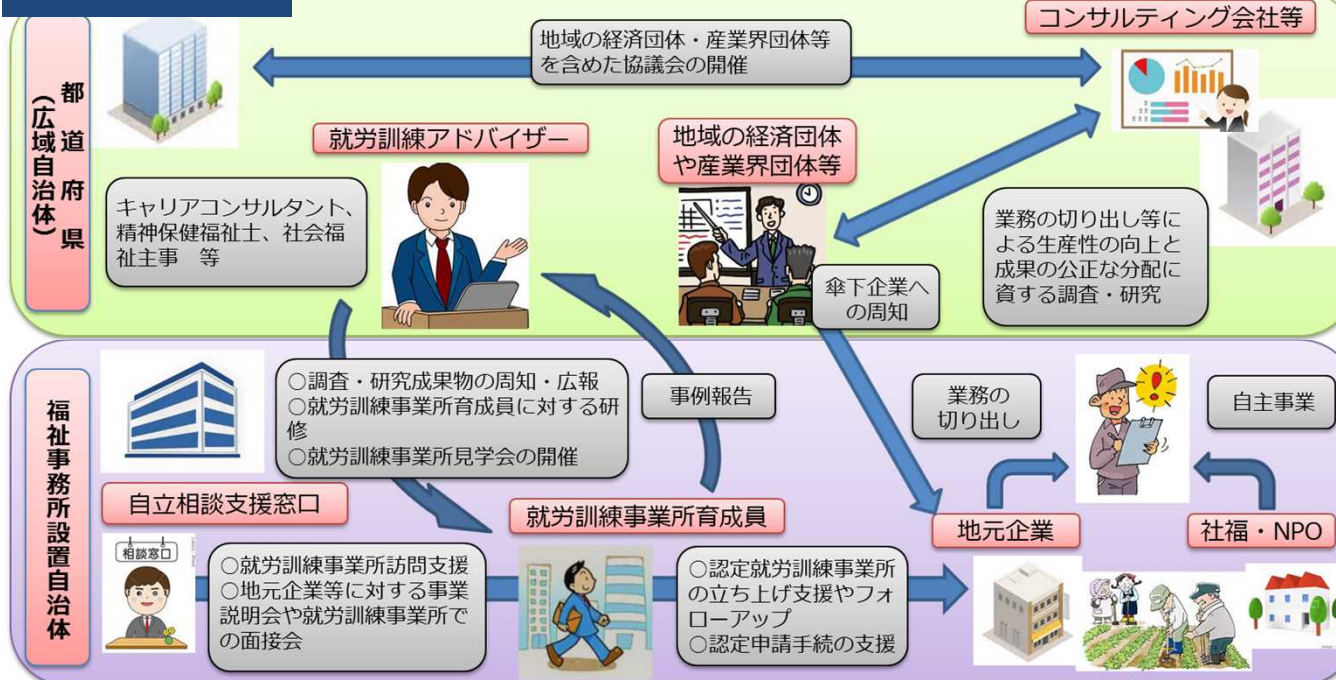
都道府県
（広域自治体）

地域の経済団体・産業界団体等を含めた協議会の開催

コンサルティング会社等

就労訓練アドバイザー

地域の経済団体や産業界団体等

キャリアコンサルタント、精神保健福祉士、社会福祉主事　等

業務の切り出し等による生産性の向上と成果の公正な分配に資する調査・研究

傘下企業への周知

福祉事務所設置自治体

○調査・研究成果物の周知・広報
○就労訓練事業所育成員に対する研修
○就労訓練事業所見学会の開催

事例報告

業務の切り出し

自主事業

自立相談支援窓口

相談窓口

就労訓練事業所育成員

地元企業

社福・NPO

○就労訓練事業所訪問支援
○地元企業等に対する事業説明会や就労訓練事業所での面接会

○認定就労訓練事業所の立ち上げ支援やフォローアップ
○認定申請手続の支援